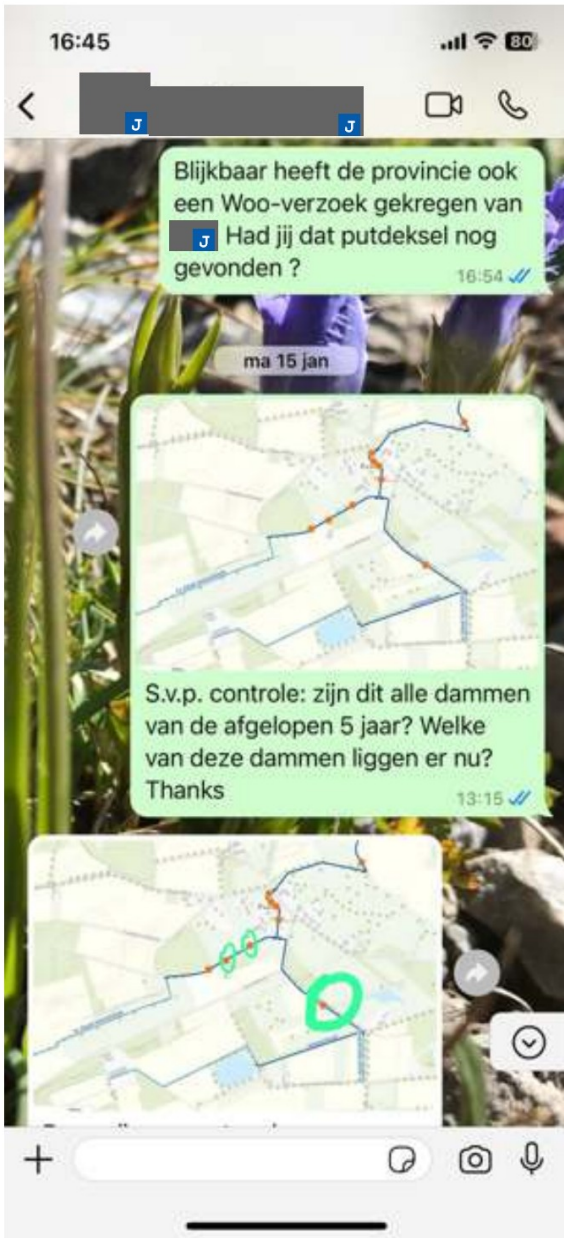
16:45
80

J J

Blijkbaar heeft de provincie ook een Woo-verzoek gekregen van J Had jij dat putdeksel nog gevonden ?
16:54

ma 15 jan

S.v.p. controle: zijn dit alle dammen van de afgelopen 5 jaar? Welke van deze dammen liggen er nu? Thanks
13:15

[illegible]